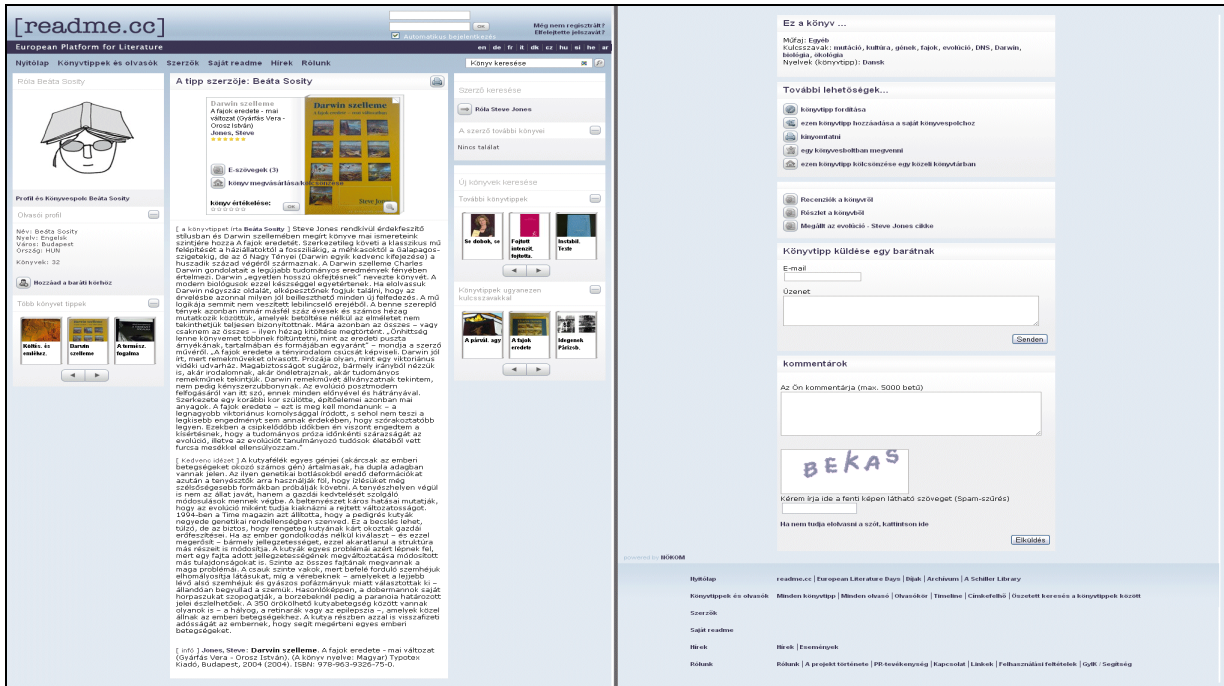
[readme.cc]
European Platform for Literature

OK
Még nem regisztrált?
Elfelejtette jelszavát?
Automatikus bejelentkezés

en de fr it dk cz hu si he ar

Nyitólap Könyvtippek és olvasók Szerzők Saját readme Hírek Rólunk

Könyv keresése

Róla Beáta Sosity

Profil és Könyvespolc Beáta Sosity

Olvasói profil

Név: Beáta Sosity
Nyelv: Engelsk
Város: Budapest
Ország: HUN

Könyvek: 32

Hozzáad a baráti körhöz

Több könyvet tippek

Koltés, és emlékez.
Darwin szelleme
A termész. fogalma

A tipp szerzője: Beáta Sosity

Darwin szelleme
A fajok eredete - mai változat (Gyártás Vera - Orosz István)
Jones, Steve

E-szövegek (3)
Könyv megvásárlása/kölcsönzése

könyv értékelése: OK

[ a könyvtippet írta Beáta Sosity ] Steve Jones rendkívül érdekfeszítő stílusban és Darwin szellemében megírt könyve mai ismereteink szintjére hozza A fajok eredetét. Szerkezetileg követi a klasszikus mű felépítését a háziállatoktól a fosszíliákig, a méhkaptártól a Galapagos-szigetekig, de az ő Nagy Tényei (Darwin egyik kedvenc kifejezése) a huszadik század végéről származnak. A Darwin szelleme Charles Darwin gondolatait a legújabb tudományos eredmények fényében értelmezi. Darwin „egyetlen hosszú okfejtésnek" nevezte könyvét. A modern biológusok ezzel készséggel egyetértenek. Ha elolvassuk Darwin négyszáz oldalát, elképesztőnek fogjuk találni, hogy az érvelésbe azonnal milyen jól beilleszthető minden új felfedezés. A mű logikája semmit nem veszített lebilincselő erejéből. A benne szereplő tények azonban immár másfél száz évesek és számos hézag mutatkozik közöttük, amelyek betöltése nélkül az elméletet nem tekinthetjük teljesen bizonyítottnak. Mára azonban az összes – vagy csaknem az összes – ilyen hézag kitöltése megtörtént. „Őnhittség lenne könyvemet többnek feltüntetni, mint az eredeti puszta árnyékának, illetve a formájában egyaránt" – mondja a szerző művéről. „A fajok eredete a tényirodalom csúcsát képviseli. Darwin jól írt, mert remekműveket olvasott. Prózája olyan, mint egy viktoriánus vidéki udvarház. Magabiztosságot sugároz, bármely irányból nézzük is, akár irodalomnak, akár önéletrajznak, akár tudományos remekműnek tekintjük. Darwin remekművét állványzatnak tekintem, nem pedig kényszerzubbonynak. Az evolúció posztmodern felfogásáról van itt szó, ennek minden előnyével és hátrányával. Szerkezete egy korábbi kor szülötte, építőelemei azonban mai anyagok. A fajok eredete – ezt is meg kell mondanunk – a legnagyobb viktoriánus komolysággal íródott, s sehol nem teszi a legkisebb engedményt sem annak érdekében, hogy szórakoztatóbb legyen. Ezekben a csipkelődőbb időkben én viszont engedtem a kísértésnek, hogy a tudományos próza időnkénti szárazságát az evolúció, illetve az evolúciót tanulmányozó tudósok életéből vett furcsa mesékkel ellensúlyozzam."

[ Kedvenc idézet ] A kutyafélék egyes génjei (akárcsak az emberi betegségeket okozó számos gén) ártalmasak, ha dupla adagban vannak jelen. Az ilyen genetikai botlásokból eredő deformációkat azután a tenyésztők arra használják fel, hogy izolálják még szélsőségesebb formákban próbálják kitenyészteni. A tenyészhelyen végül is nem az állat javát, hanem a gazdái kedvtelését szolgáló módosulások mennek végbe. A beltenyészet káros hatásai mutatják, hogy az evolúció miként tudja kiaknázni a rejtett változatosságot. 1994-ben a Time magazin azt állította, hogy a pedigrés kutyák negyede genetikai rendellenességben szenved. Ez a becslés lehet, túlzó, de az biztos, hogy rengeteg kutyának kárt okoztak gazdái erőfeszítései. Ha az ember gondolkodás nélkül kiválaszt – és ezzel megőrzit – bármely jellegzetességet, ezzel akaratlanul a struktúra más részeit is módosítja. A kutyák egyes problémái azért lépnek fel, mert egy fajta adott jellegzetességének megváltoztatása módosította más tulajdonságait is. Szinte az összes fajtának megvannak a maga problémái. A csak szinte vakok, mert befelé forduló szemhéjuk elhomályosítja látásukat, míg a vérebeknek – amelyeket a lejjebb lévő alsó szemhéjuk és gyászos pofázmányuk miatt választottak ki – állandóan begyullad a szemük. Hasonlóképpen, a dobermannok saját horpaszukat szopogatják, a borzebeknél pedig a paranoia határozott jelei észlelhetők. A 350 öröklődő kutyabetegség között vannak olyanok is – a hályog, a retinarák vagy az epilepszia –, amelyek közel állnak az emberi betegségekhez. A kutya részben azzal is visszafizeti adósságát az embernek, hogy segít megérteni egyes emberi betegségeket.

[ infó ] Jones, Steve: Darwin szelleme. A fajok eredete - mai változat (Gyártás Vera - Orosz István). (A könyv nyelve: Magyar) Typotex Kiadó, Budapest, 2004 (2004). ISBN: 978-963-9326-75-0.

Szerző keresése
Róla Steve Jones

A szerző további könyvei
Nincs találat

Új könyvek keresése
További könyvtippek
Se dobok, se
Fajtolt intenzit. fojtotta.
Instabil. Texte

Könyvtippek ugyanezen kulcsszavakkal
A párolo. agy
A fajok eredete
Idegenek Párizsb.

Ez a könyv ...
Műfaj: Egyéb
Kulcsszavak: mutáció, kultúra, gének, fajok, evolúció, DNS, Darwin, biológia, ökológia
Nyelvek (könyvtipp): Dansk

További lehetőségek...
könyvtipp fordítása
ezen könyvtipp hozzáadása a saját könyvespolchoz
kinyomtatni
egy könyvesboltban megvenni
ezen könyvtipp kölcsönzése egy közeli könyvtárban

Recenziók a könyvről
Részlet a könyvből
Megállt az evolúció - Steve Jones cikke

Könyvtipp küldése egy barátnak
E-mail
Üzenet
Senden

kommentárok
Az Ön kommentárja (max. 5000 betű)
BEKAS
Kérem írja ide a fenti képen látható szöveget (Spam-szűrés)
Ha nem tudja elolvasni a szót, kattintson ide
Elküldés

powered by BÖKOM

Nyitólap | readme.cc | European Literature Days | Díjak | Archívum | A Schiller Library
Könyvtippek és olvasók | Minden könyvtipp | Minden olvasó | Olvasókör | Timeline | Címkefelhő | Összetett keresés a könyvtippek között
Szerzők
Saját readme
Hírek | Hírek | Események
Rólunk | Rólunk | A projekt története | PR-tevékenység | Kapcsolat | Linkek | Felhasználási feltételek | GyIK / Segítség